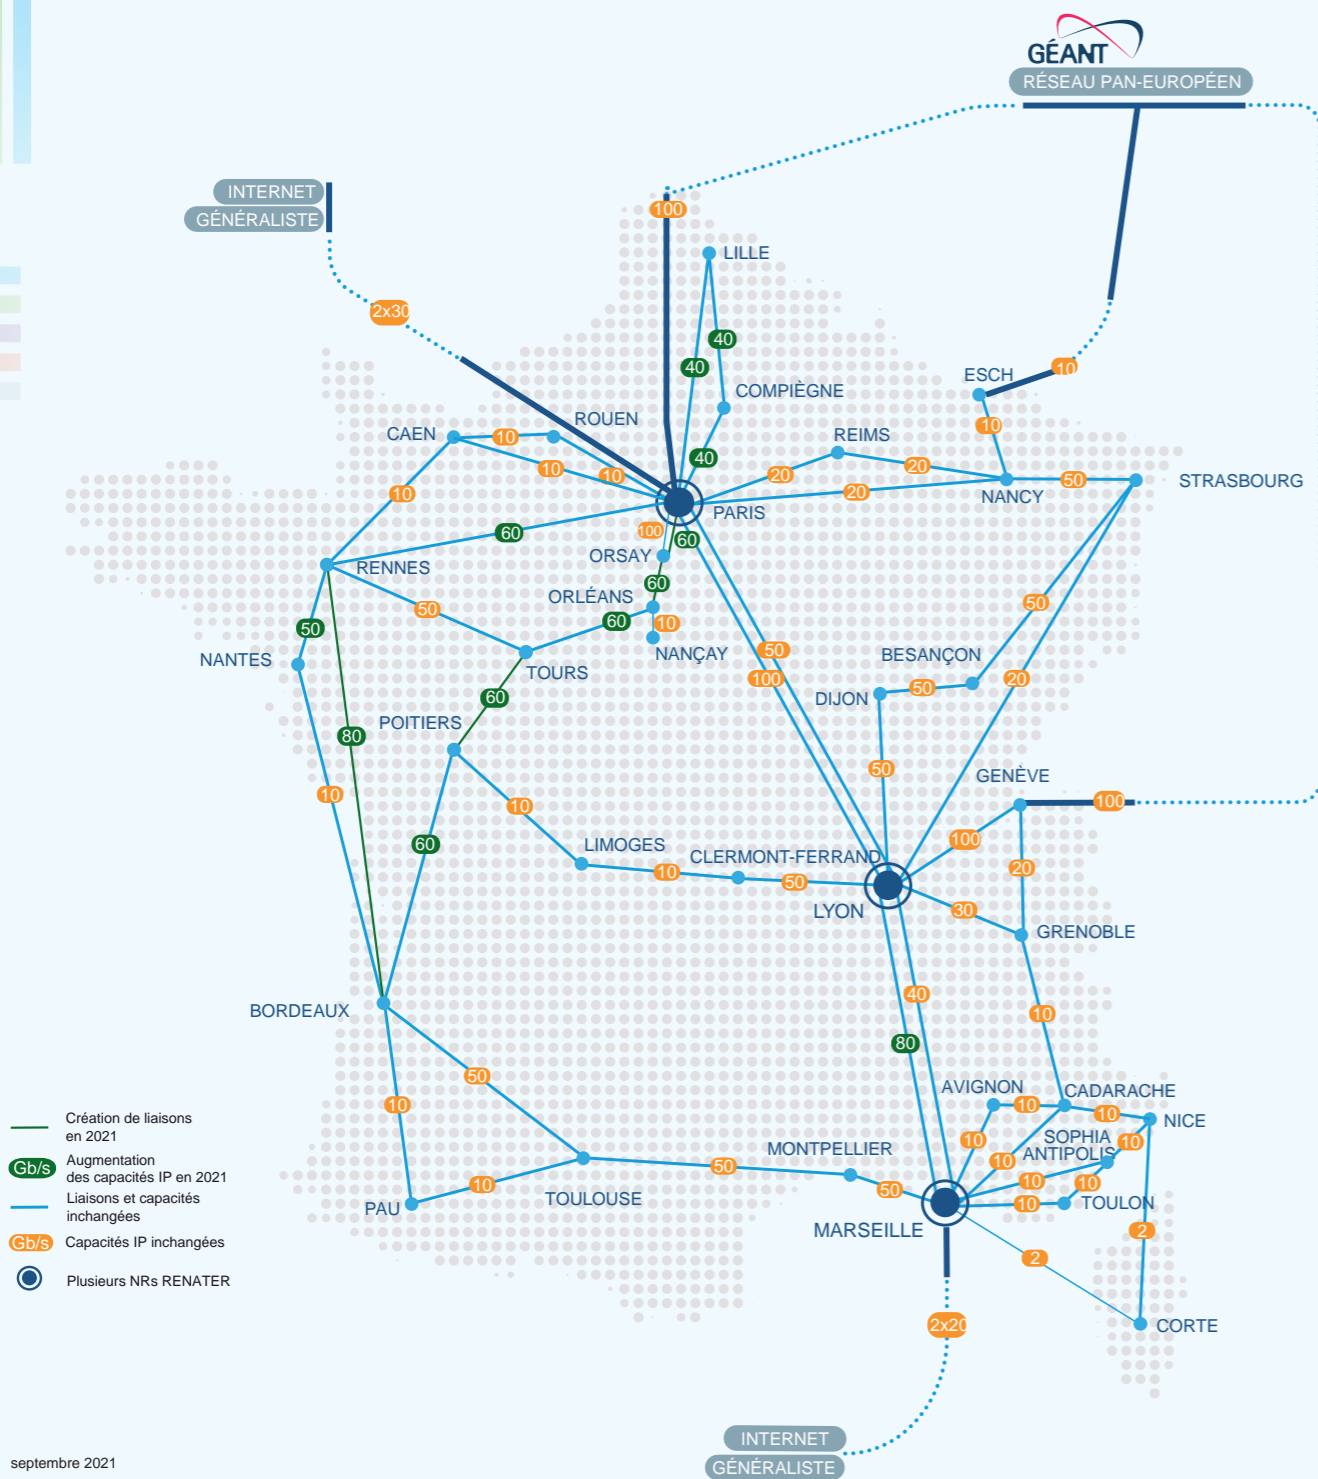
GÉANT
RÉSEAU PAN-EUROPÉEN

INTERNET
GÉNÉRALISTE

2x30
100
LILLE
40
40
COMPIÈGNE
40
ROUEN
CAEN
10
10
10
10
REIMS
20
20
ESCH
10
10
NANCY
50
STRASBOURG
20
PARIS
60
100
60
ORSAY
RENNES
60
ORLÉANS
50
60
10
NANÇAY
50
TOURS
NANTES
50
100
BESANÇON
50
DIJON
50
20
60
POITIERS
80
10
50
GENÈVE
100
10
100
60
LIMOGES
CLERMONT-FERRAND
10
50
20
LYON
30
GRENOBLE
40
BORDEAUX
10
80
50
10
AVIGNON
10
CADARACHE
10
NICE
10
SOPHIA
ANTIPOLIS
10
10
MONTPELLIER
10
10
50
TOULOUSE
10
50
10
TOULON
PAU
MARSEILLE
2
2
CORTE
2x20

INTERNET
GÉNÉRALISTE

Création de liaisons en 2021
Gb/s Augmentation des capacités IP en 2021
Liaisons et capacités inchangées
Gb/s Capacités IP inchangées
Plusieurs NRs RENATER

septembre 2021